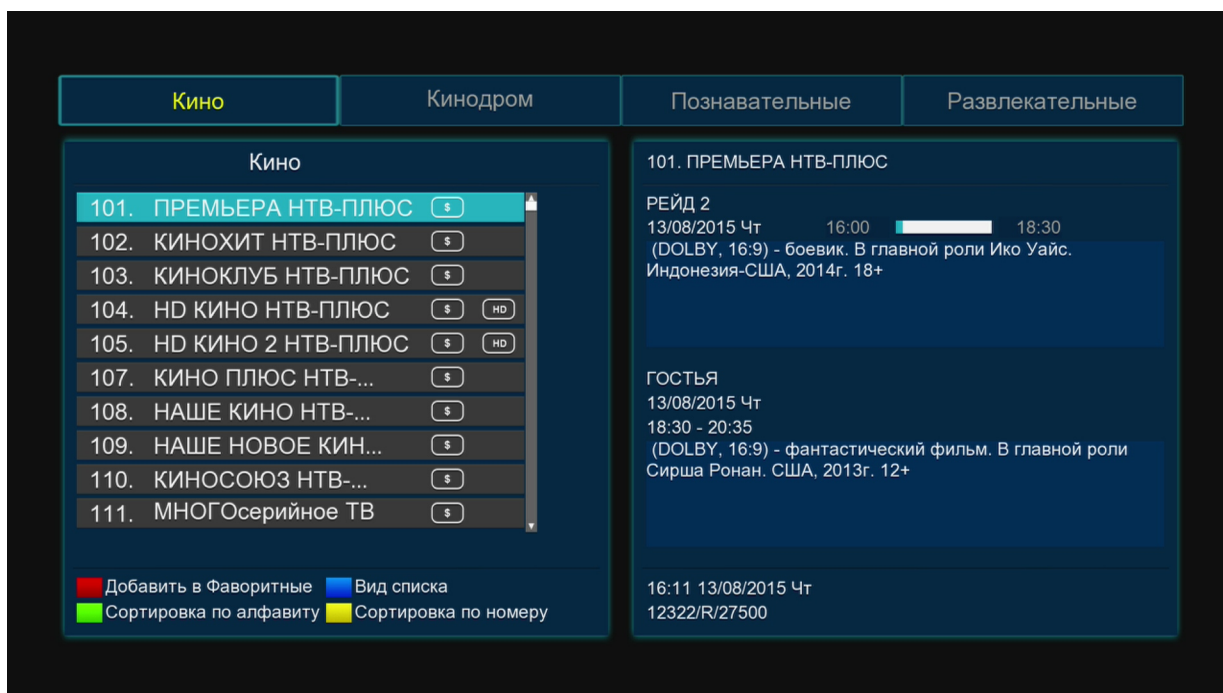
Кино | Кинодром | Познавательные | Развлекательные

Кино

101. ПРЕМЬЕРА НТВ-ПЛЮС $
102. КИНОХИТ НТВ-ПЛЮС $
103. КИНОКЛУБ НТВ-ПЛЮС $
104. HD КИНО НТВ-ПЛЮС $ HD
105. HD КИНО 2 НТВ-ПЛЮС $ HD
107. КИНО ПЛЮС НТВ-... $
108. НАШЕ КИНО НТВ-... $
109. НАШЕ НОВОЕ КИН... $
110. КИНОСОЮЗ НТВ-... $
111. МНОГОсерийное ТВ $

Добавить в Фаворитные
Вид списка
Сортировка по алфавиту
Сортировка по номеру

101. ПРЕМЬЕРА НТВ-ПЛЮС

РЕЙД 2
13/08/2015 Чт 16:00 18:30
(DOLBY, 16:9) - боевик. В главной роли Ико Уайс. Индонезия-США, 2014г. 18+

ГОСТЬЯ
13/08/2015 Чт
18:30 - 20:35
(DOLBY, 16:9) - фантастический фильм. В главной роли Сирша Ронан. США, 2013г. 12+

16:11 13/08/2015 Чт
12322/R/27500